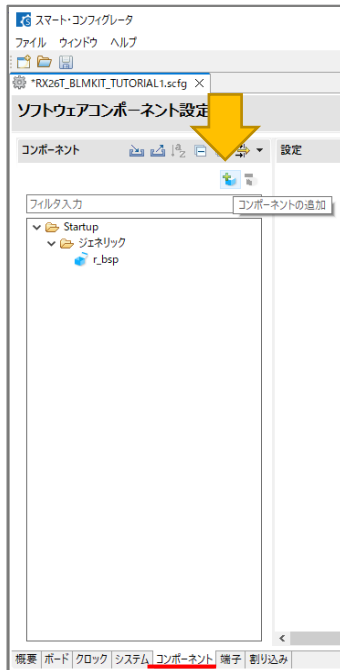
スマート・コンフィグレータ
ファイル ウィンドウ ヘルプ
*RX26T_BLMKIT_TUTORIAL1.scfg ×
ソフトウェアコンポーネント設定
コンポーネント
設定
フィルタ入力
コンポーネントの追加
Startup
ジェネリック
r_bsp
概要 ボード クロック システム コンポーネント 端子 割り込み